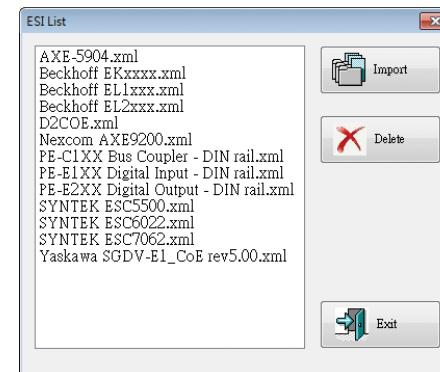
ESI List

AXE-5904.xml
Beckhoff EKxxxx.xml
Beckhoff EL1xxx.xml
Beckhoff EL2xxx.xml
D2COE.xml
Nexcom AXE9200.xml
PE-C1XX Bus Coupler - DIN rail.xml
PE-E1XX Digital Input - DIN rail.xml
PE-E2XX Digital Output - DIN rail.xml
SYNTEK ESC5500.xml
SYNTEK ESC6022.xml
SYNTEK ESC7062.xml
Yaskawa SGDV-E1_CoE rev5.00.xml

Import

Delete

Exit